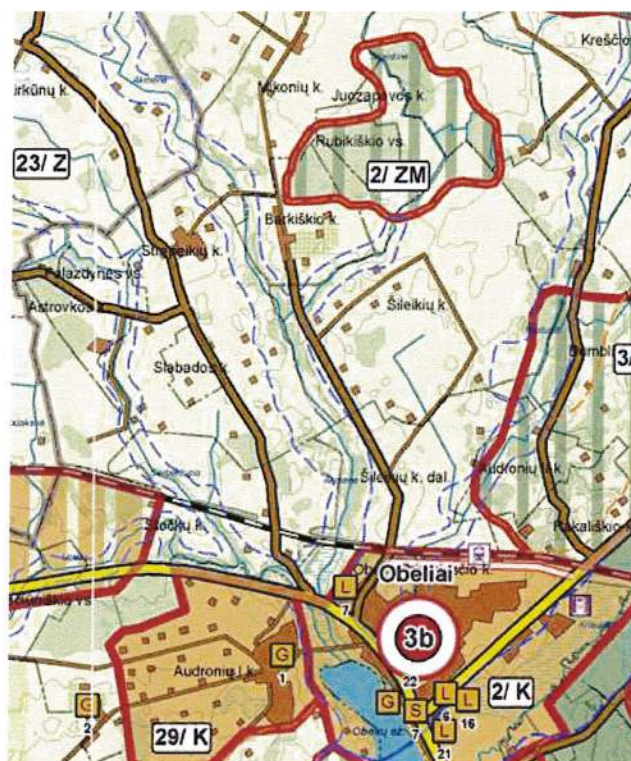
Krešto
rkūnų k.
Mikonių k.
Juozapavos k.
Rubikiškio vs.
23/ Z
2/ ZM
Burkiškio k.
Sugaikių k.
Lazdynės vs.
Astrovkos
Šileikių k.
Slabados k.
3/
Šileikių k. dal.
Audronių k.
Rakališkio
Stočių k.
Obeliai
L
7
3b
G
Audronių I k.
1
22
L
L
2/ K
G
2
G
S
7
6
L
16
29/ K
Obelių ež.
L
21